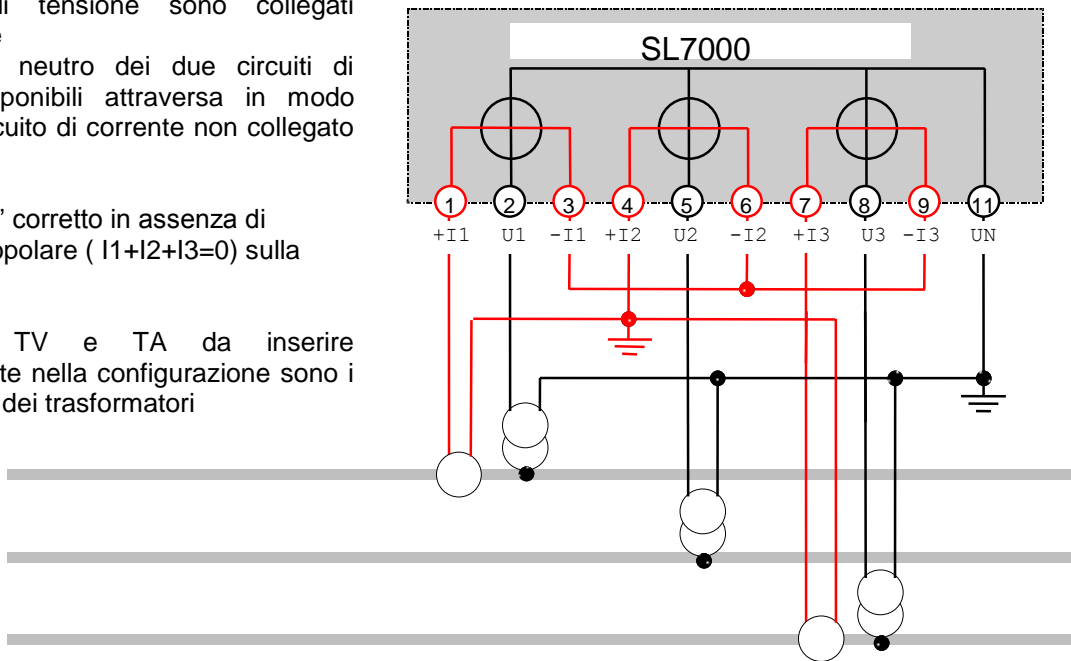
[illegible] tensione sono collegati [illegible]

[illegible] neutro dei due circuiti di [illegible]ponibili attraversa in modo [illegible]cuito di corrente non collegato

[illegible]' corretto in assenza di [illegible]opolare ( I1+I2+I3=0) sulla

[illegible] TV e TA da inserire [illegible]te nella configurazione sono i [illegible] dei trasformatori

SL7000

1 2 3 4 5 6 7 8 9 11

+I1 U1 -I1 +I2 U2 -I2 +I3 U3 -I3 UN